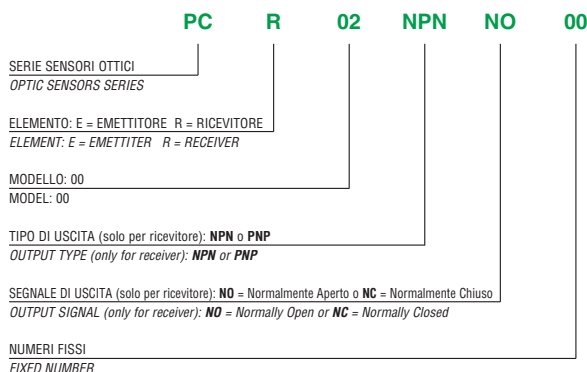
PC R 02 NPN NO 00

SERIE SENSORI OTTICI
*OPTIC SENSORS SERIES*

ELEMENTO: E = EMETTITORE R = RICEVITORE
*ELEMENT: E = EMETTITER R = RECEIVER*

MODELLO: 00
MODEL: 00

TIPO DI USCITA (solo per ricevitore): **NPN** o **PNP**
*OUTPUT TYPE (only for receiver): **NPN** or **PNP***

SEGNALE DI USCITA (solo per ricevitore): **NO** = Normalmente Aperto o **NC** = Normalmente Chiuso
*OUTPUT SIGNAL (only for receiver): **NO** = Normally Open or **NC** = Normally Closed*

NUMERI FISSI
*FIXED NUMBER*